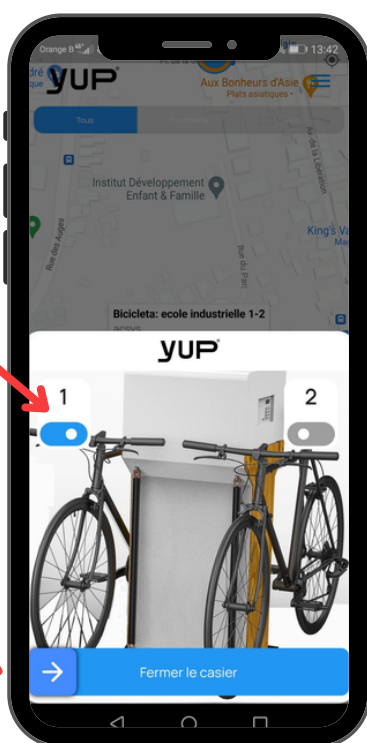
Orange B
13:42
yup
Aux Bonheurs d'Asie
Plats asiatiques •
Tous
Institut Développement Enfant & Famille
Rue des Auges
Rue du Pari
Av. de la Libération
King's Va
Bicicleta: ecole industrielle 1-2
acsys
yup
1
2
Fermer le casier